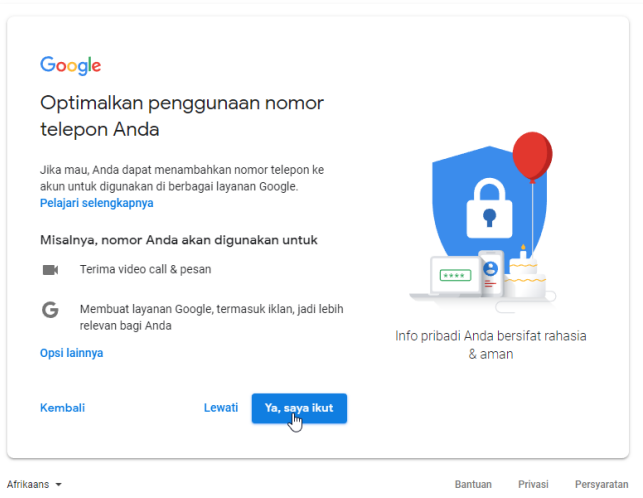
Google

Optimalkan penggunaan nomor telepon Anda

Jika mau, Anda dapat menambahkan nomor telepon ke akun untuk digunakan di berbagai layanan Google.
Pelajari selengkapnya

Misalnya, nomor Anda akan digunakan untuk

Terima video call & pesan

Membuat layanan Google, termasuk iklan, jadi lebih relevan bagi Anda

Opsi lainnya

Info pribadi Anda bersifat rahasia & aman

Kembali

Lewati

Ya, saya ikut

Afrikaans

Bantuan

Privasi

Persyaratan